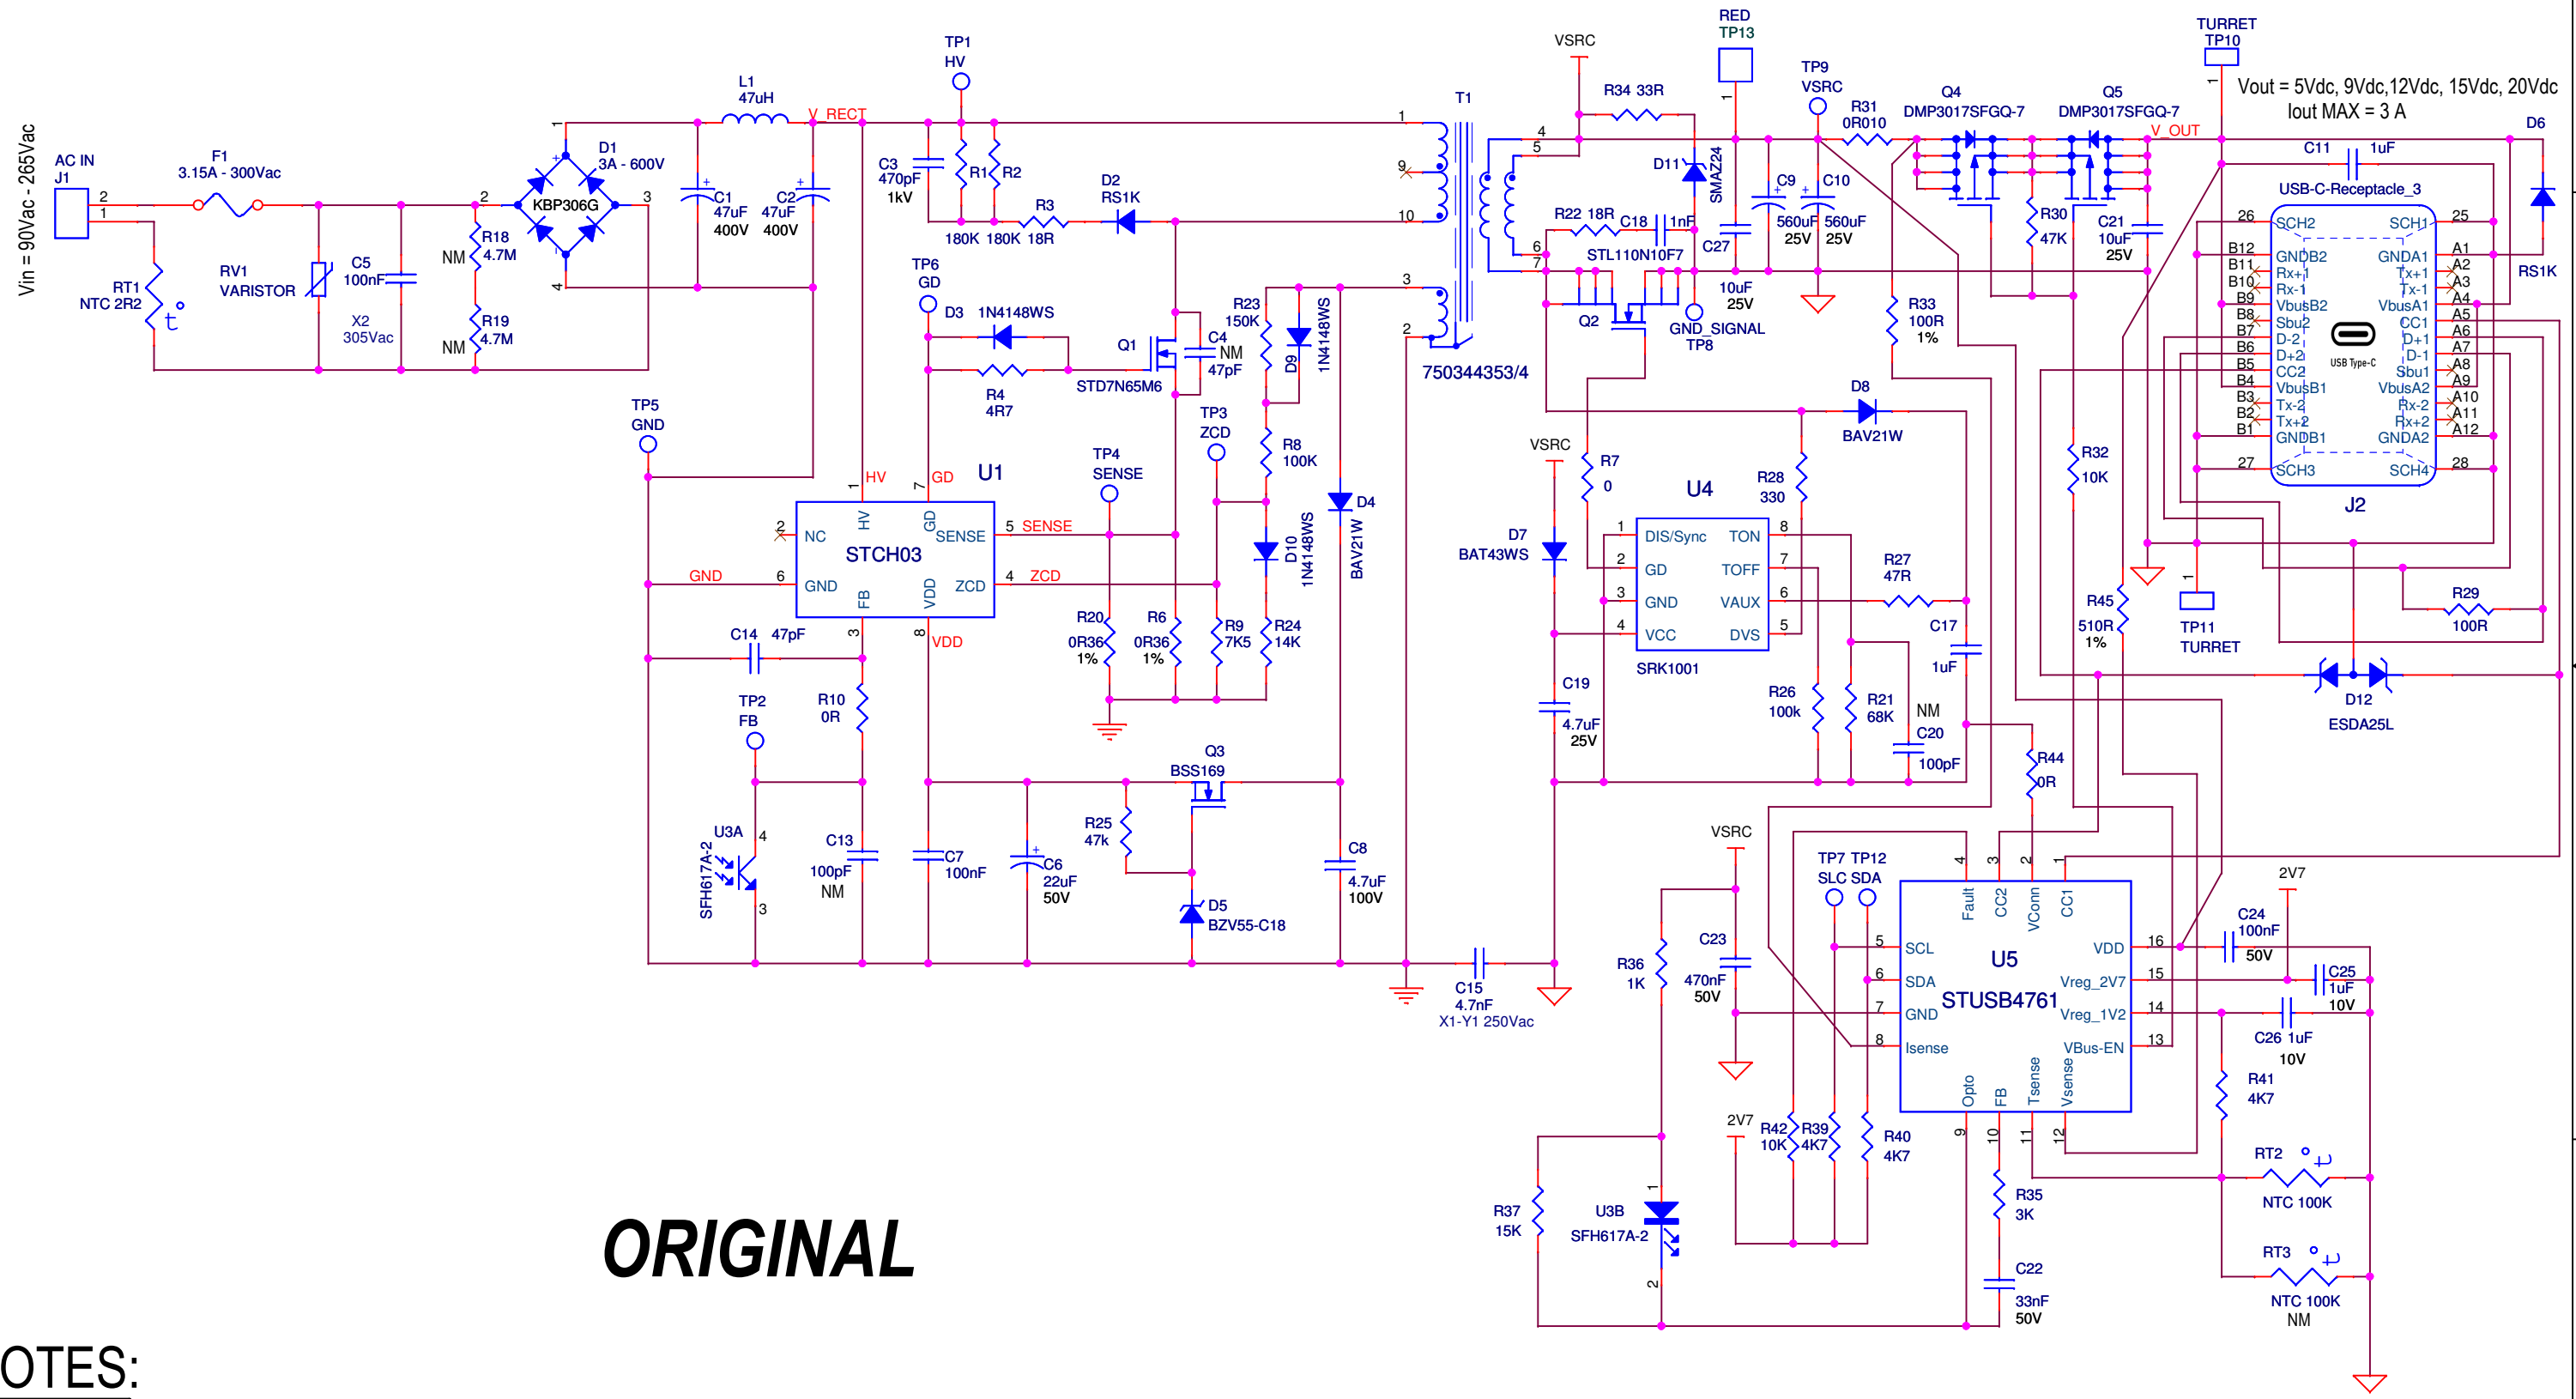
Vin = 90Vac - 265Vac

AC IN
J1
2
1
RT1
NTC 2R2
F1
3.15A - 300Vac
RV1
VARISTOR
C5
100nF
X2
305Vac
NM
R18
4.7M
NM
R19
4.7M
D1
3A - 600V
KBP306G
L1
47uH
V_RECT
C1
47uF
400V
C2
47uF
400V
TP1
HV
C3
470pF
1kV
R1
R2
180K
180K
R3
18R
D2
RS1K
TP6
GD
D3
1N4148WS
R4
4R7
Q1
STD7N65M6
C4
NM
47pF
R23
150K
D9
1N4148WS
T1
750344353/4
TP5
GND
HV
GD
U1
TP4
SENSE
TP3
ZCD
R8
100K
D4
BAV21W
NC
HV
GD
SENSE
SENSE
STCH03
GND
GND
FB
VDD
ZCD
ZCD
VDD
D10
1N4148WS
R20
0R36
1%
R6
0R36
1%
R9
7K5
R24
14K
C14
47pF
TP2
FB
R10
0R
U3A
SFH617A-2
C13
100pF
NM
C7
100nF
C6
22uF
50V
Q3
BSS169
R25
47k
D5
BZV55-C18
C8
4.7uF
100V
C15
4.7nF
X1-Y1 250Vac
VSRC
R34 33R
RED
TP13
TP9
VSRC
R31
0R010
Q4
DMP3017SFGQ-7
Q5
DMP3017SFGQ-7
V_OUT
TURRET
TP10
Vout = 5Vdc, 9Vdc,12Vdc, 15Vdc, 20Vdc
Iout MAX = 3 A
D6
D11
SMAZ24
C9
C10
560uF
25V
560uF
25V
R22 18R
C18
1nF
STL110N10F7
C27
10uF
25V
Q2
GND_SIGNAL
TP8
R30
47K
C21
10uF
25V
C11
1uF
USB-C-Receptacle_3
RS1K
R33
100R
1%
D8
BAV21W
VSRC
R7
0
D7
BAT43WS
U4
R28
330
DIS/Sync
TON
GD
TOFF
GND
VAUX
VCC
DVS
SRK1001
R27
47R
C17
1uF
R26
100k
R21
68K
NM
C20
100pF
C19
4.7uF
25V
R32
10K
R45
510R
1%
TP11
TURRET
J2
R29
100R
D12
ESDA25L
R44
0R
SCH2
SCH1
GNDB2
GNDA1
Rx+1
Tx+1
Rx-1
Tx-1
VbusB2
VbusA1
Sbu2
CC1
D-2
D+1
D+2
D-1
CC2
Sbu1
VbusB1
VbusA2
Tx-2
Rx-2
Tx+2
Rx+2
GNDB1
GNDA2
SCH3
SCH4
USB Type-C
VSRC
TP7 TP12
SLC SDA
R36
1K
C23
470nF
50V
U5
STUSB4761
SCL
SDA
GND
Isense
Fault
CC2
VConn
CC1
VDD
Vreg_2V7
Vreg_1V2
VBus-EN
Opto
FB
Tsense
Vsense
2V7
C24
100nF
50V
C25
1uF
10V
C26 1uF
10V
R41
4K7
RT2
NTC 100K
RT3
NTC 100K
NM
2V7
R42
10K
R39
4K7
R40
4K7
R35
3K
C22
33nF
50V
R37
15K
U3B
SFH617A-2
ORIGINAL
OTES: